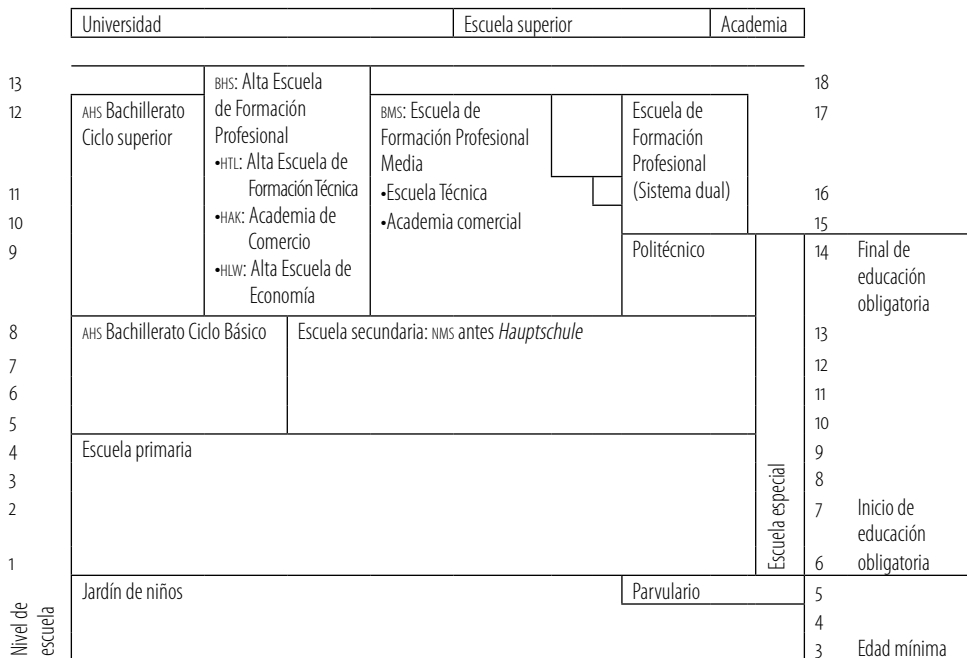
Universidad | Escuela superior | Academia

13
12
11
10
9
8
7
6
5
4
3
2
1

AHS Bachillerato Ciclo superior

BHS: Alta Escuela de Formación Profesional
•HTL: Alta Escuela de Formación Técnica
•HAK: Academia de Comercio
•HLW: Alta Escuela de Economía

BMS: Escuela de Formación Profesional Media
•Escuela Técnica
•Academia comercial

Escuela de Formación Profesional (Sistema dual)

Politécnico

AHS Bachillerato Ciclo Básico

Escuela secundaria: NMS antes *Hauptschule*

Escuela primaria

Escuela especial

Jardín de niños

Parvulario

Nivel de escuela

18
17
16
15
14 Final de educación obligatoria
13
12
11
10
9
8
7 Inicio de educación obligatoria
6
5
4
3 Edad mínima